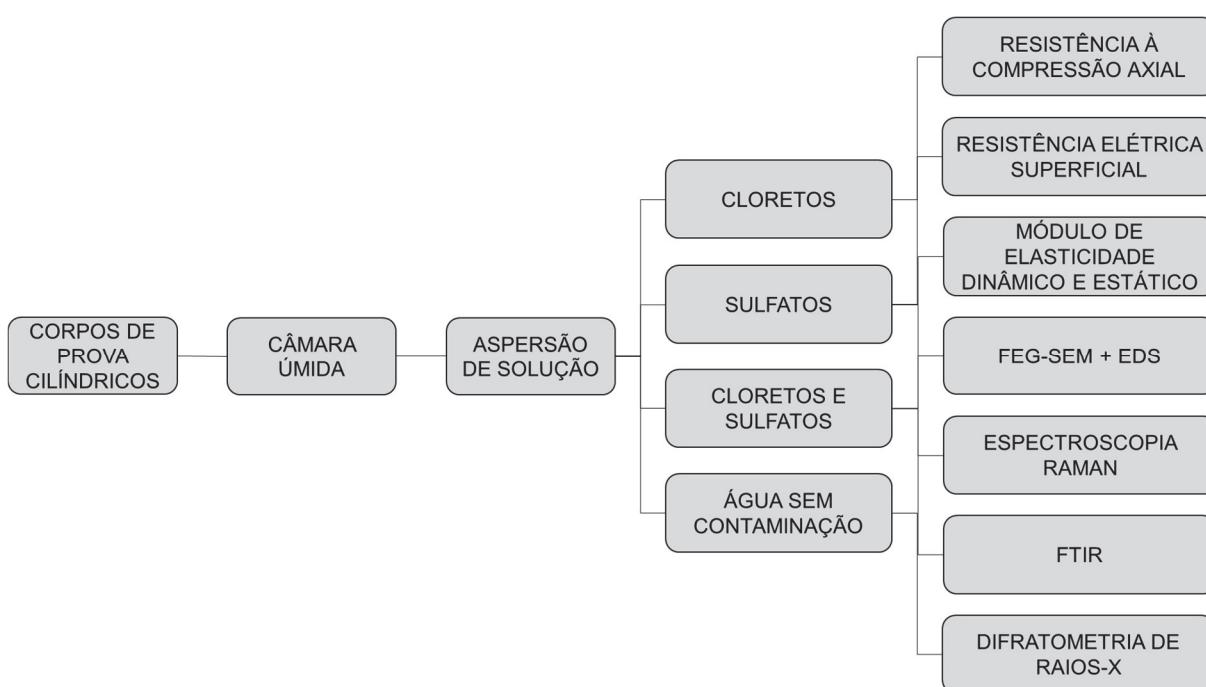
CORPOS DE PROVA CILÍNDRICOS

CÂMARA ÚMIDA

ASPERSÃO DE SOLUÇÃO

CLORETOS

SULFATOS

CLORETOS E SULFATOS

ÁGUA SEM CONTAMINAÇÃO

RESISTÊNCIA À COMPRESSÃO AXIAL

RESISTÊNCIA ELÉTRICA SUPERFICIAL

MÓDULO DE ELASTICIDADE DINÂMICO E ESTÁTICO

FEG-SEM + EDS

ESPECTROSCOPIA RAMAN

FTIR

DIFRATOMETRIA DE RAIOS-X